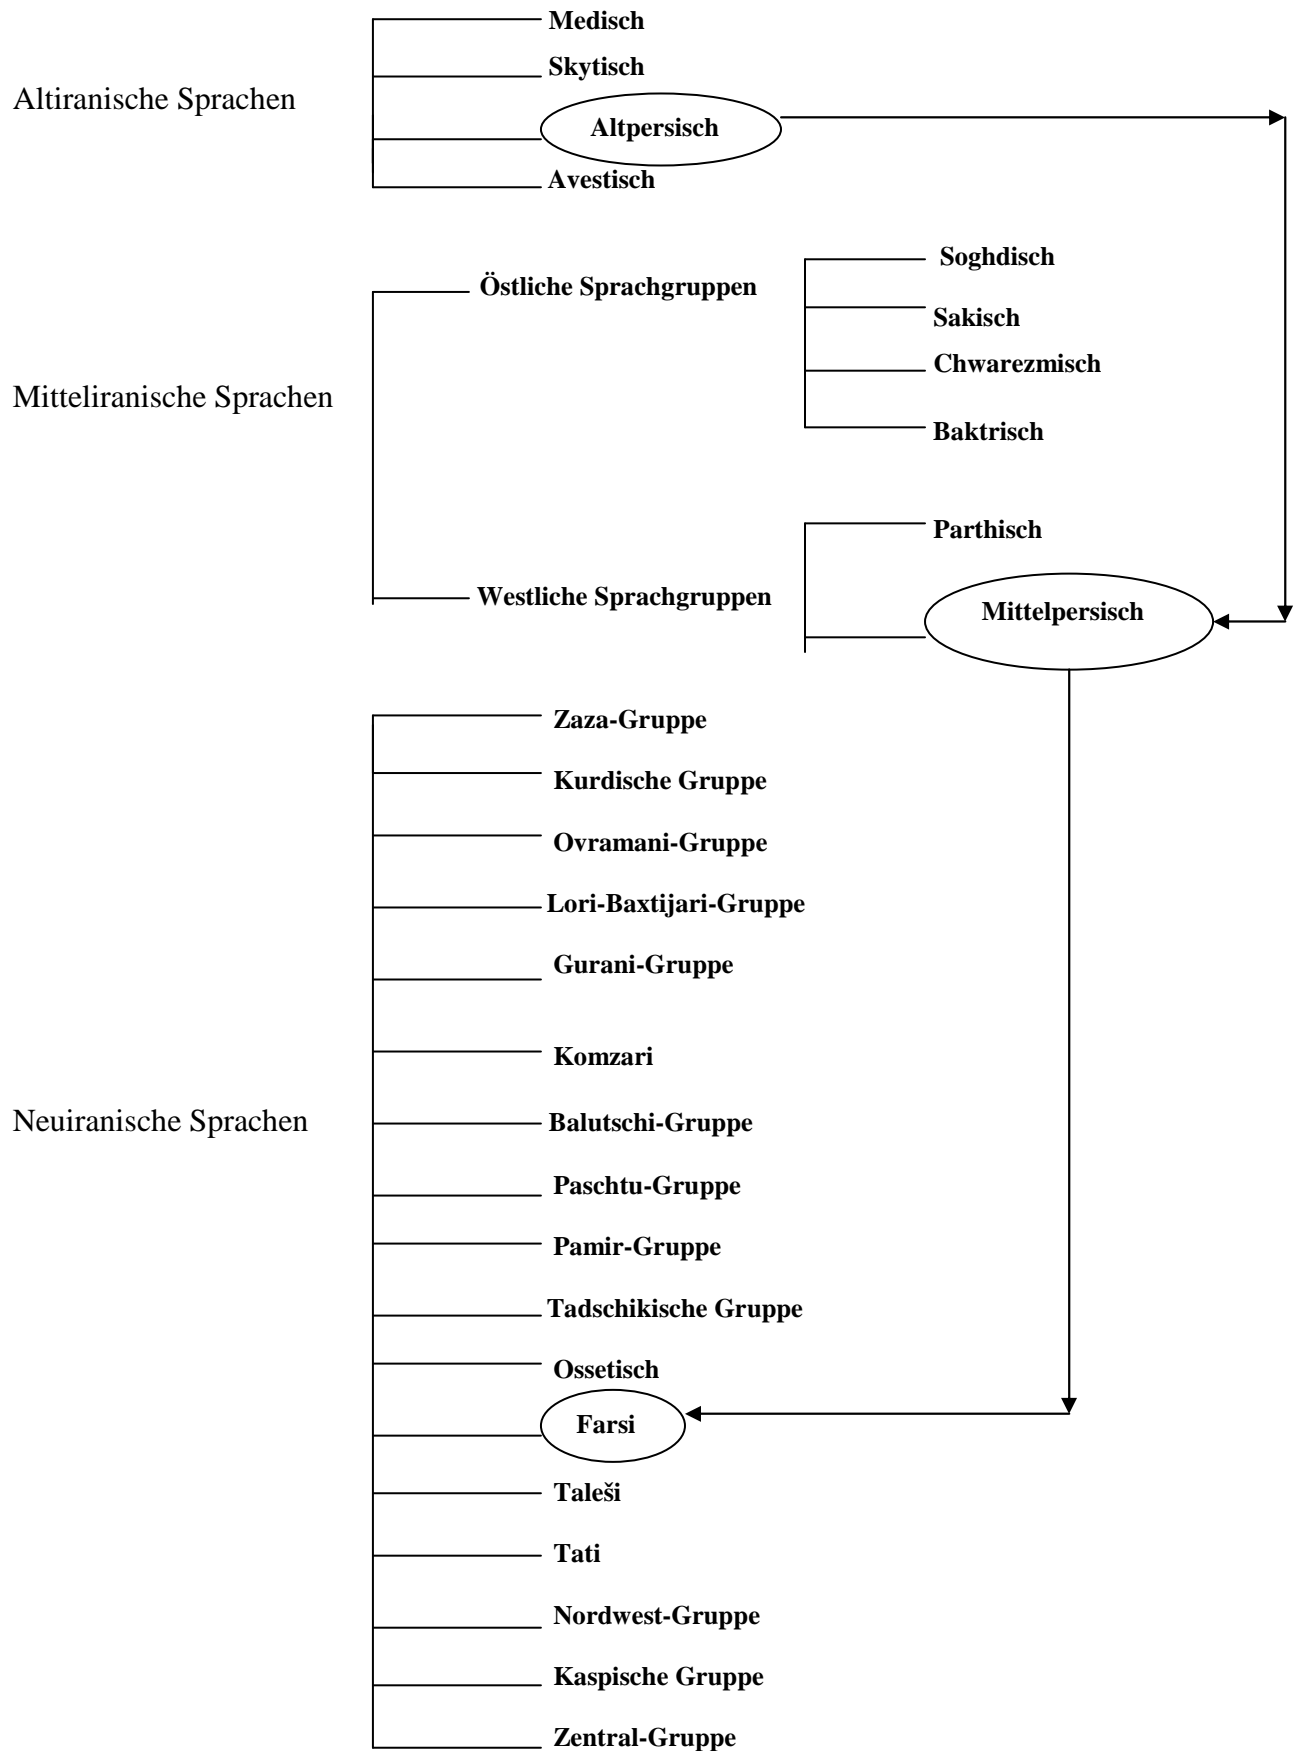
Altiranische Sprachen

Medisch
Skytisch
Altpersisch
Avestisch

Mitteliranische Sprachen

Östliche Sprachgruppen

Soghdisch
Sakisch
Chwarezmisch
Baktrisch

Westliche Sprachgruppen

Parthisch
Mittelpersisch

Neuiranische Sprachen

Zaza-Gruppe
Kurdische Gruppe
Ovramani-Gruppe
Lori-Baxtijari-Gruppe
Gurani-Gruppe
Komzari
Balutschi-Gruppe
Paschtu-Gruppe
Pamir-Gruppe
Tadschikische Gruppe
Ossetisch
Farsi
Taleši
Tati
Nordwest-Gruppe
Kaspische Gruppe
Zentral-Gruppe